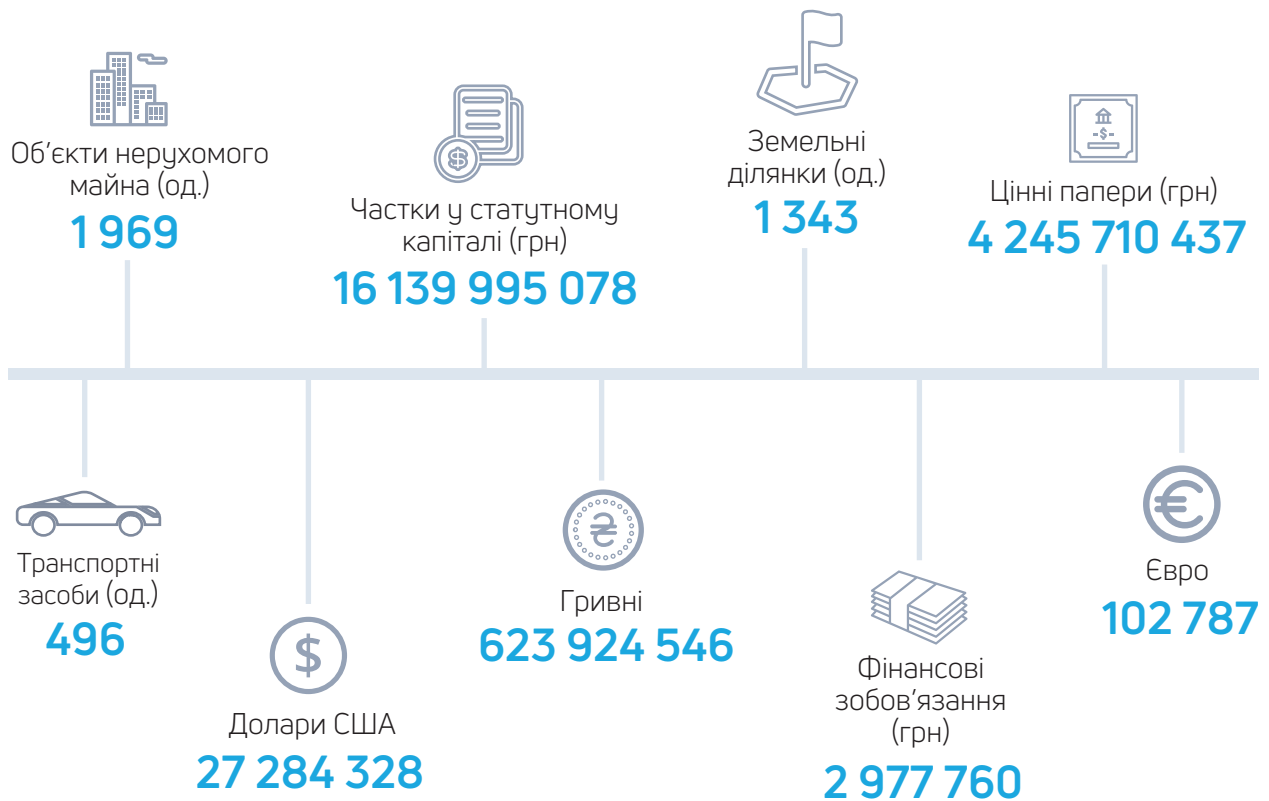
Об'єкти нерухомого майна (од.)
1 969

Частки у статутному капіталі (грн)
16 139 995 078

Земельні ділянки (од.)
1 343

Цінні папери (грн)
4 245 710 437

Транспортні засоби (од.)
496

Долари США
27 284 328

Гривні
623 924 546

Фінансові зобов'язання (грн)
2 977 760

Євро
102 787